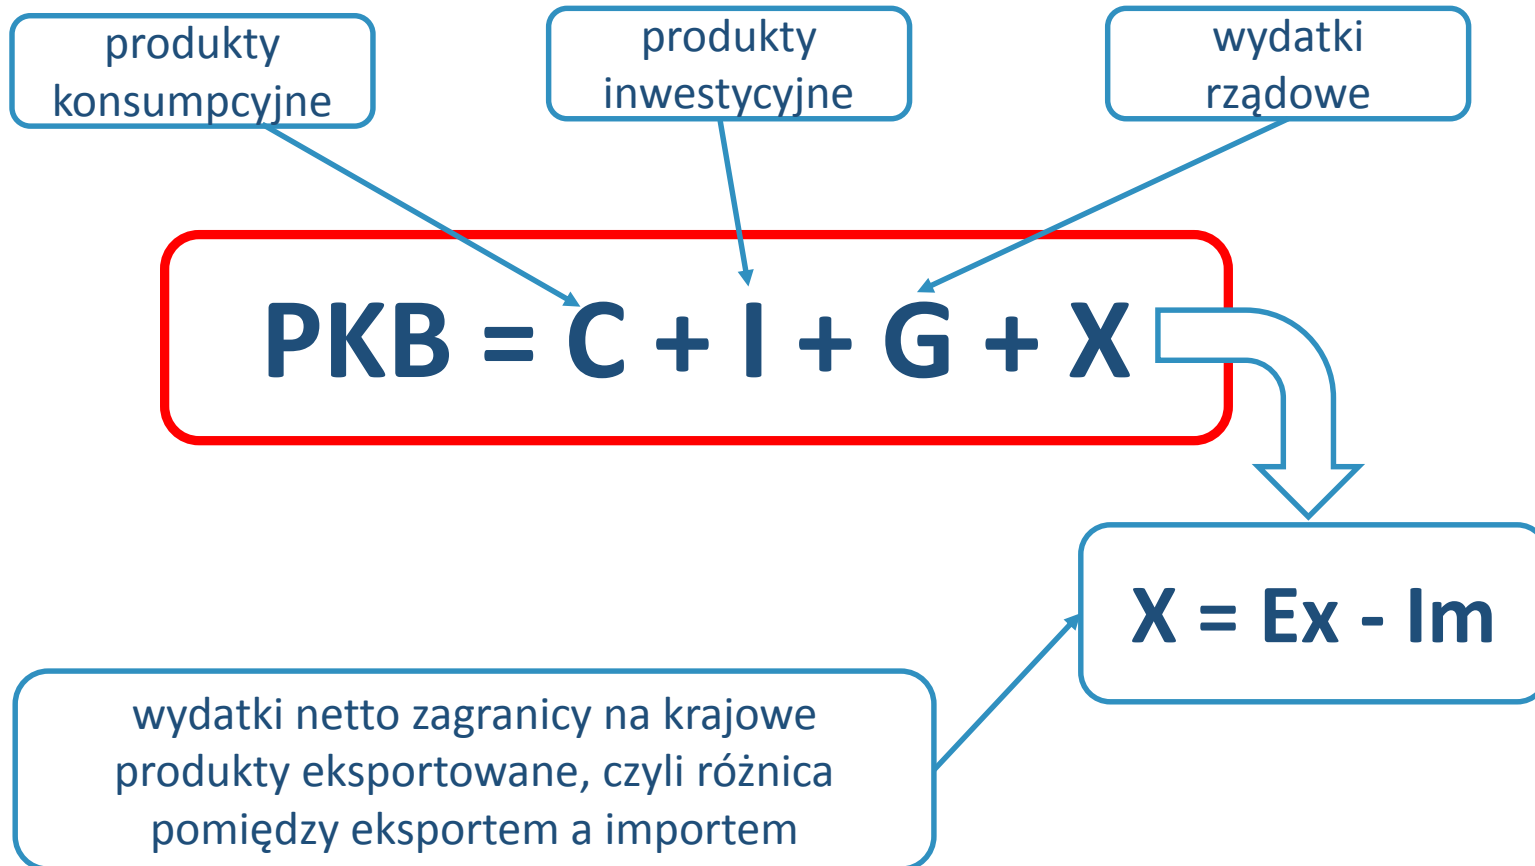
produkty konsumpcyjne

produkty inwestycyjne

wydatki rządowe

$PKB = C + I + G + X$

$X = Ex - Im$

wydatki netto zagranicy na krajowe produkty eksportowane, czyli różnica pomiędzy eksportem a importem